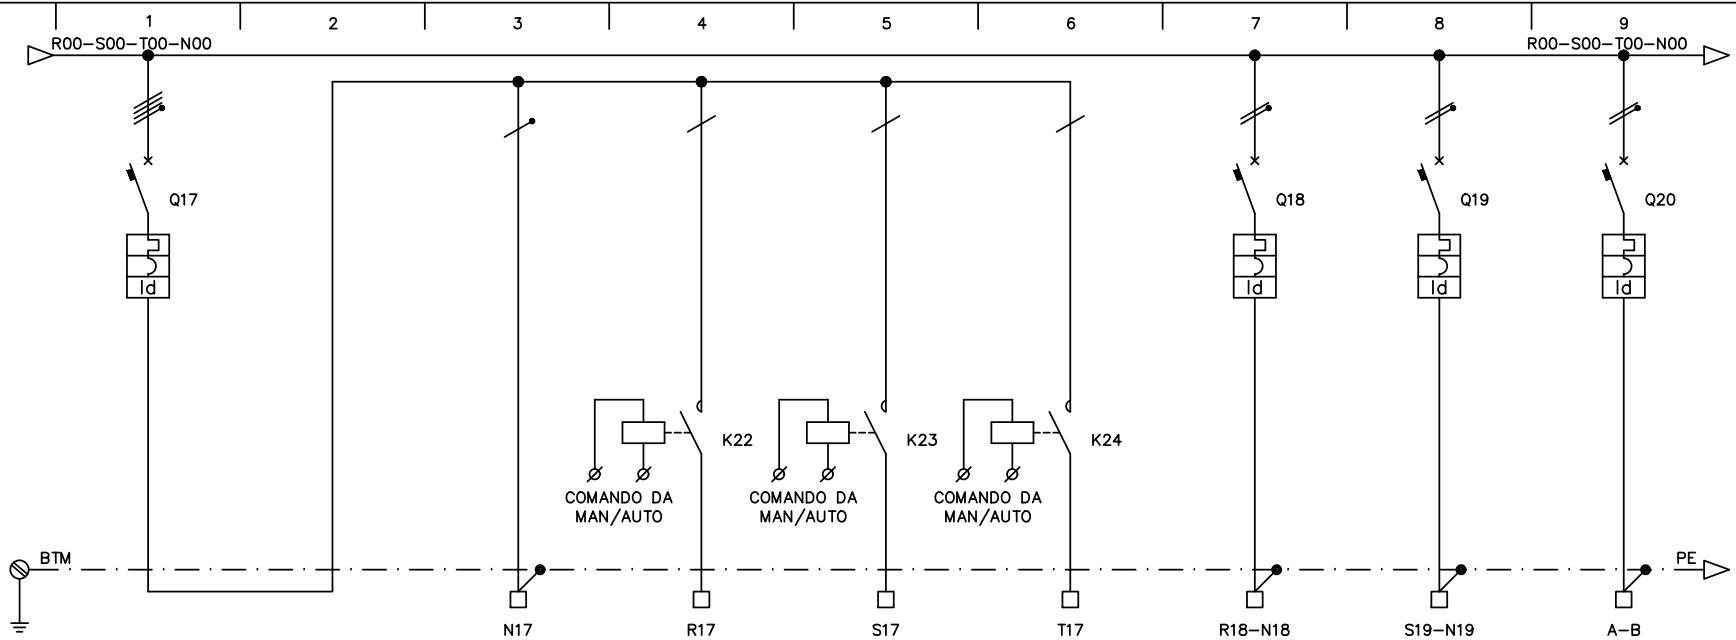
1 2 3 4 5 6 7 8 9

R00–S00–T00–N00

R00–S00–T00–N00

Q17

Id

Q18

Id

Q19

Id

Q20

Id

K22

COMANDO DA MAN/AUTO

K23

COMANDO DA MAN/AUTO

K24

COMANDO DA MAN/AUTO

BTM

PE

N17

R17

S17

T17

R18–N18

S19–N19

A–B